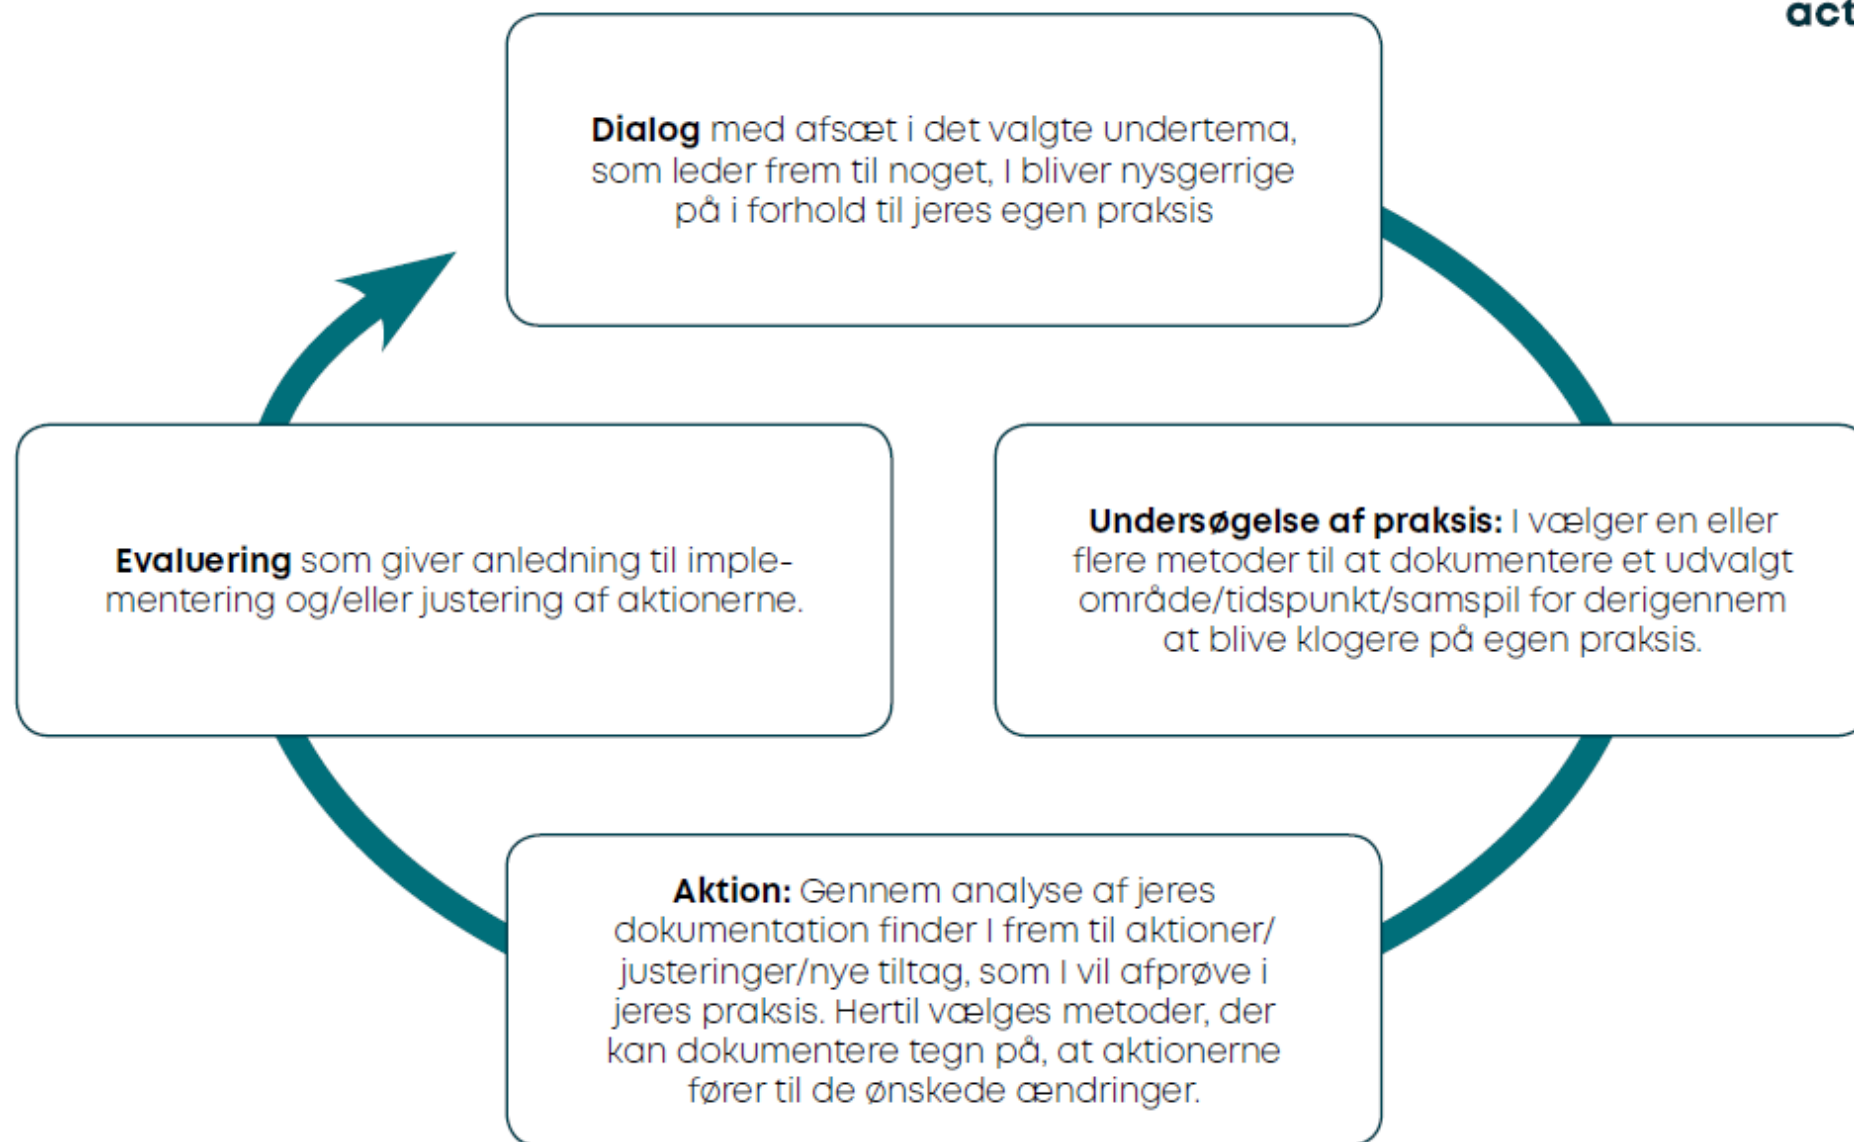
act

**Dialog** med afsæt i det valgte undertema, som leder frem til noget, I bliver nysgerrige på i forhold til jeres egen praksis

**Undersøgelse af praksis:** I vælger en eller flere metoder til at dokumentere et udvalgt område/tidspunkt/samspil for derigennem at blive klogere på egen praksis.

**Aktion:** Gennem analyse af jeres dokumentation finder I frem til aktioner/justeringer/nye tiltag, som I vil afprøve i jeres praksis. Hertil vælges metoder, der kan dokumentere tegn på, at aktionerne fører til de ønskede ændringer.

**Evaluering** som giver anledning til implementering og/eller justering af aktionerne.